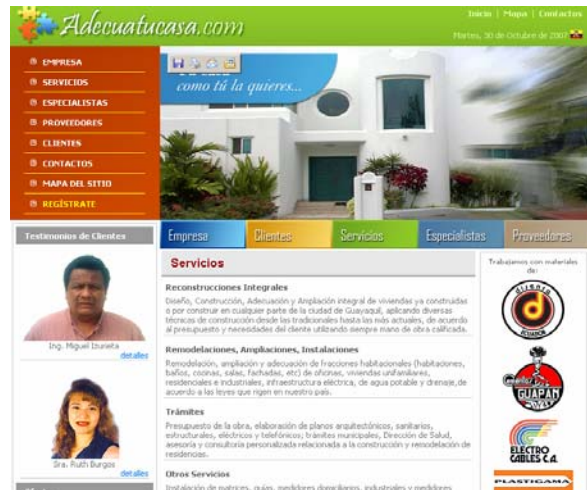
Adecuatucasa.com

Inicio | Mapa | Contactos

Martes, 30 de Octubre de 2007

EMPRESA
SERVICIOS
ESPECIALISTAS
PROVEEDORES
CLIENTES
CONTACTOS
MAPA DEL SITIO
REGÍSTRATE

como tú la quieres...

Testimonios de Clientes

Ing. Miguel Izurieta
detalles

Sra. Ruth Burgos
detalles

Empresa | Clientes | Servicios | Especialistas | Proveedores

Servicios

Reconstrucciones Integrales

Diseño, Construcción, Adecuación y Ampliación integral de viviendas ya construidas o por construir en cualquier parte de la ciudad de Guayaquil, aplicando diversas técnicas de construcción desde las tradicionales hasta las más actuales, de acuerdo al presupuesto y necesidades del cliente utilizando siempre mano de obra calificada.

Remodelaciones, Ampliaciones, Instalaciones

Remodelación, ampliación y adecuación de fracciones habitacionales (habitaciones, baños, cocinas, salas, fachadas, etc) de oficinas, viviendas unifamiliares, residenciales e industriales, infraestructura eléctrica, de agua potable y drenaje, de acuerdo a las leyes que rigen en nuestro país.

Trámites

Presupuesto de la obra, elaboración de planos arquitectónicos, sanitarios, estructurales, eléctricos y telefónicos; trámites municipales, Dirección de Salud, asesoría y consultoría personalizada relacionada a la construcción y remodelación de residencias.

Otros Servicios

Instalación de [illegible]

Trabajamos con materiales de:

Disensa
GUAPAN
ELECTRO CABLES C.A.
PLASTIGAMA